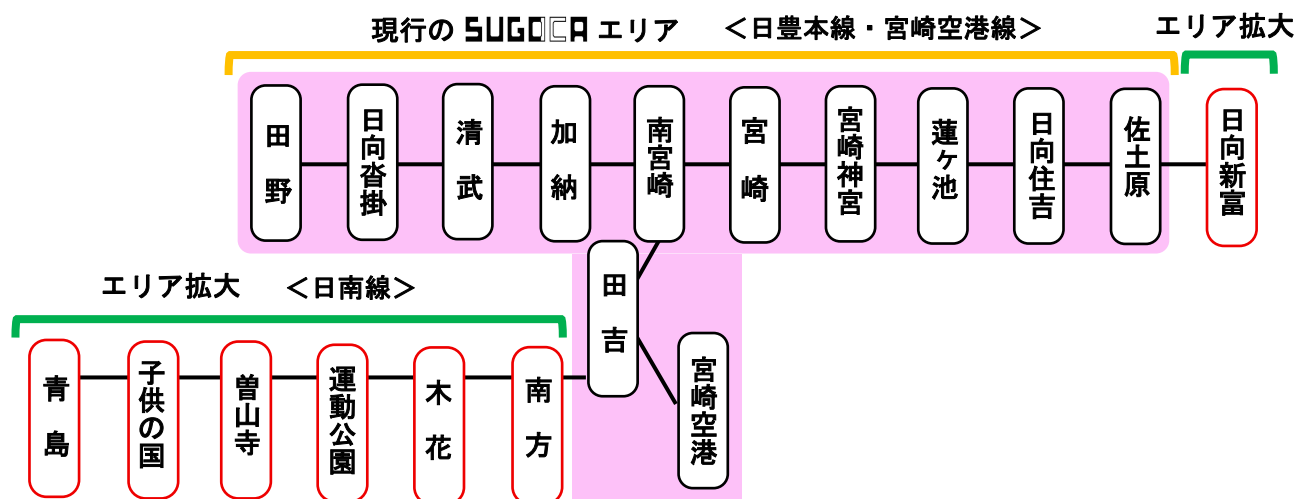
現行の SUGOCA エリア　＜日豊本線・宮崎空港線＞

エリア拡大

田野

日向沓掛

清武

加納

南宮崎

宮崎

宮崎神宮

蓮ヶ池

日向住吉

佐土原

日向新富

田吉

宮崎空港

エリア拡大　＜日南線＞

青島

子供の国

曽山寺

運動公園

木花

南方